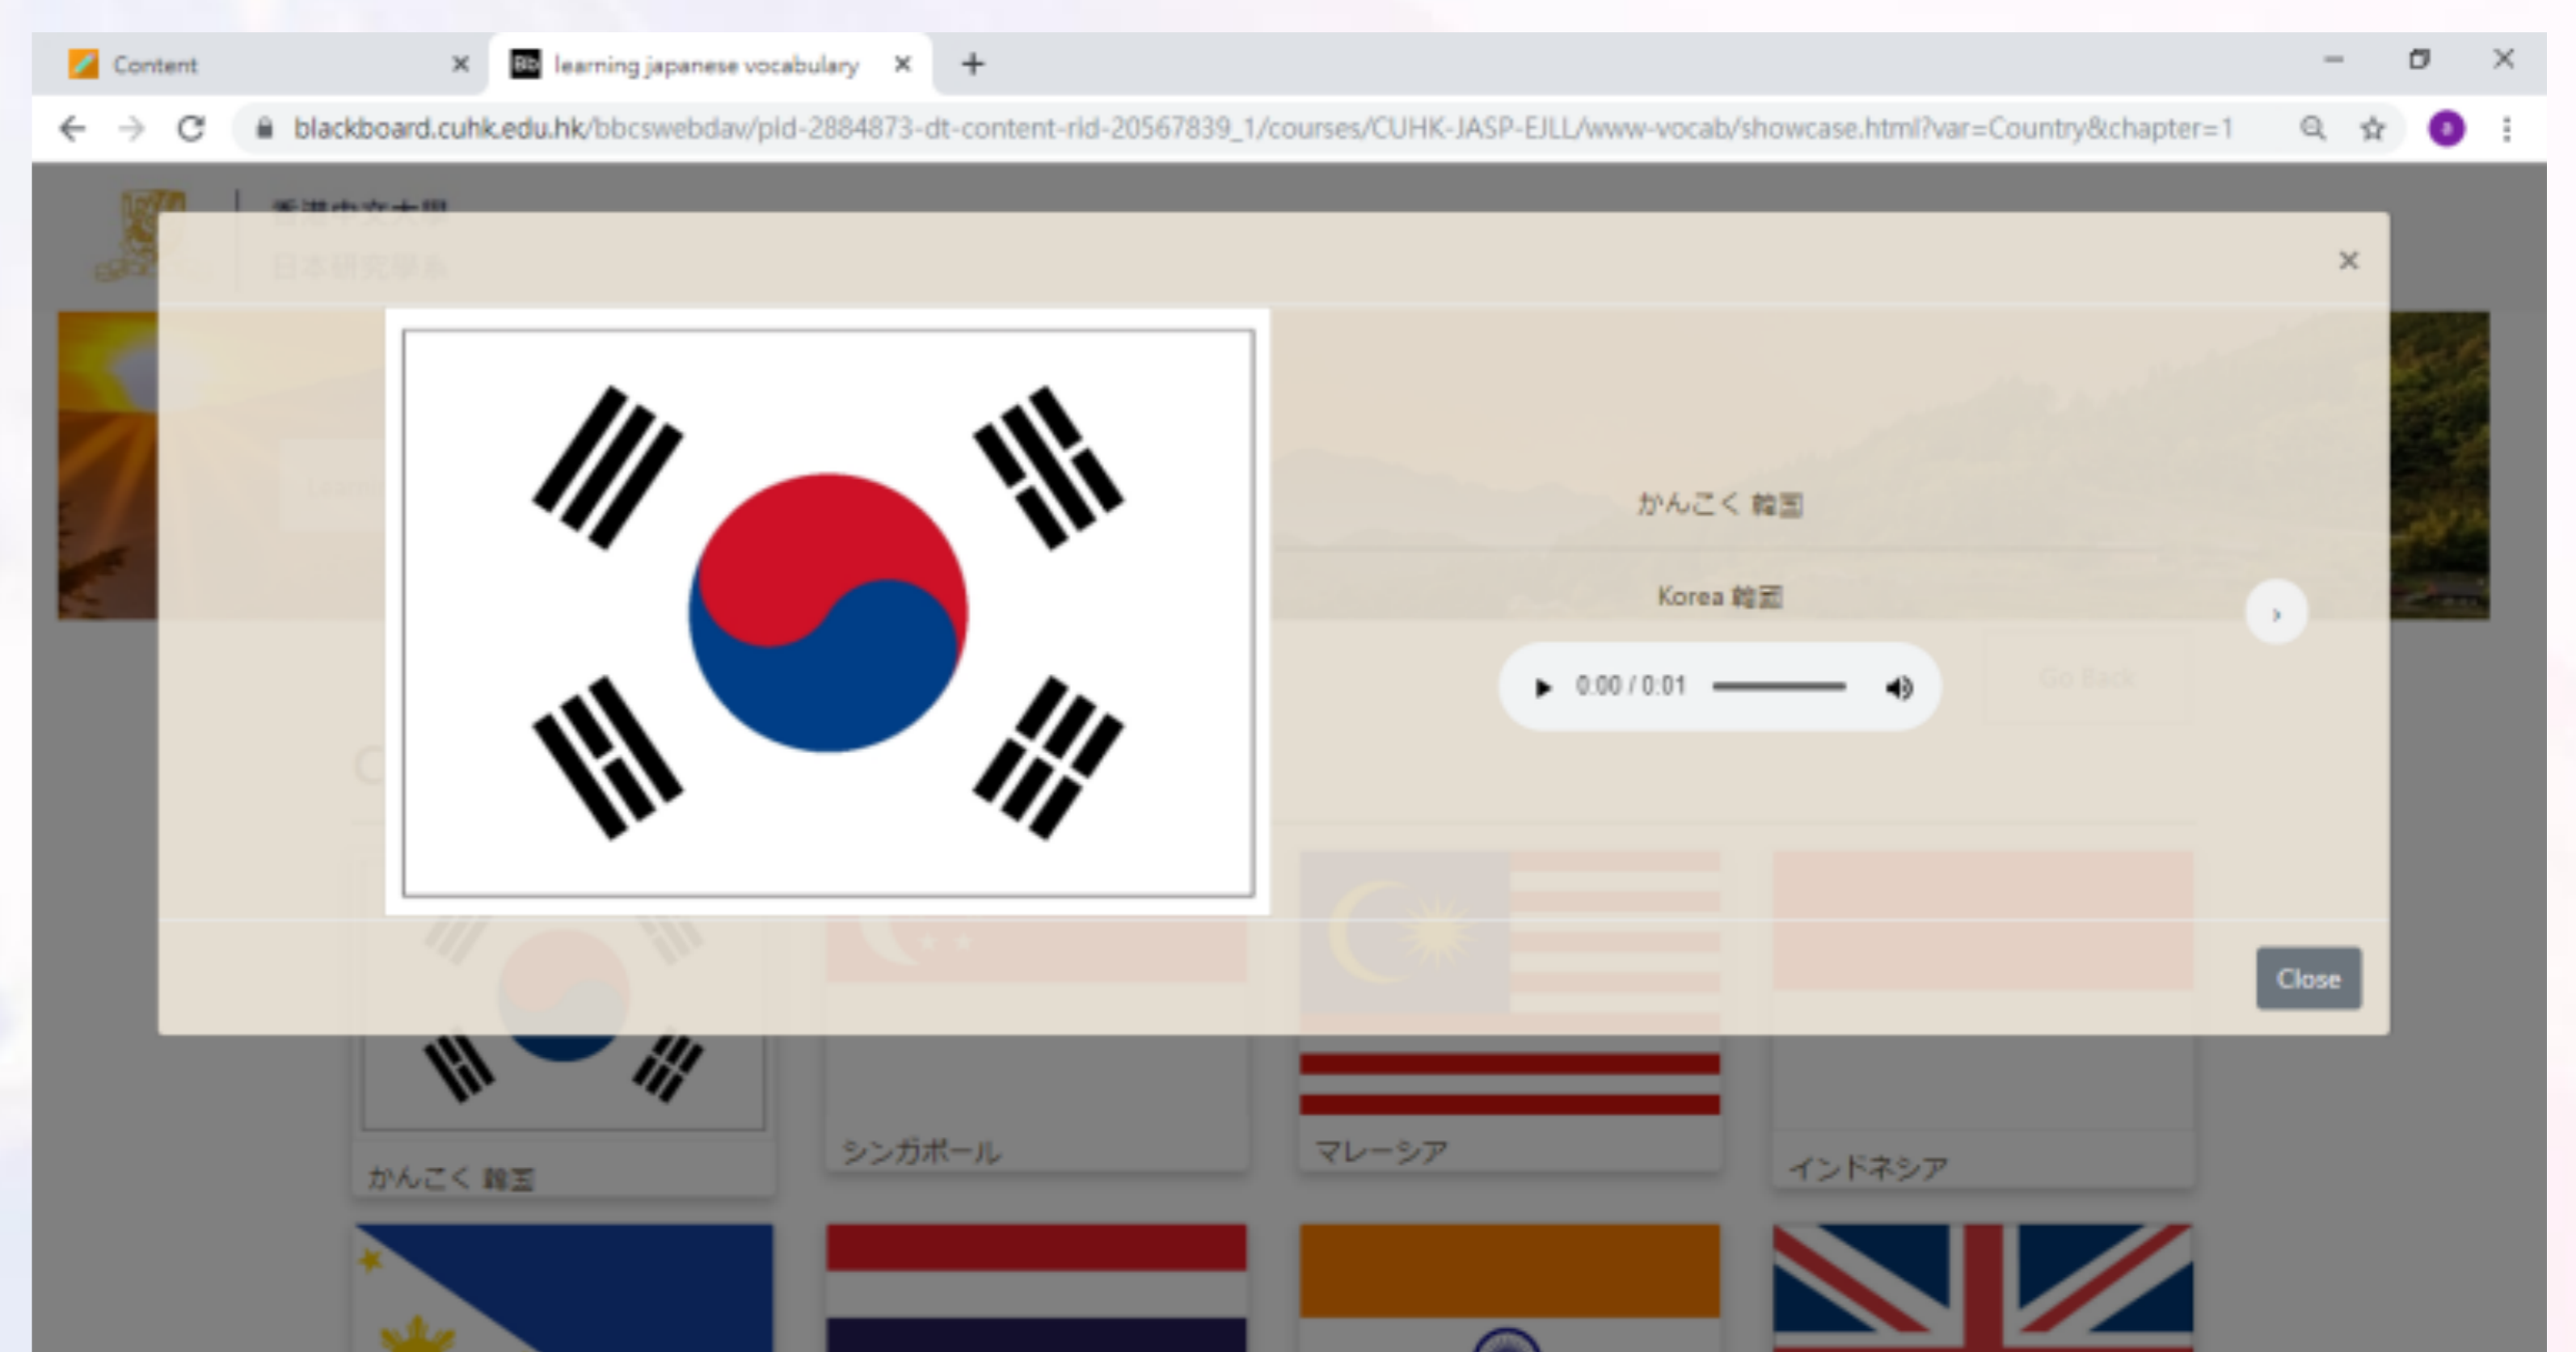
Content
learning japanese vocabulary
blackboard.cuhk.edu.hk/bbcswebdav/pid-2884873-dt-content-rid-20567839_1/courses/CUHK-JASP-EJLL/www-vocab/showcase.html?var=Country&chapter=1

香港中文大學
日本研究學系

かんこく 韓国

Korea 韓國

0:00 / 0:01

Go Back

Close

かんこく 韓国
シンガポール
マレーシア
インドネシア